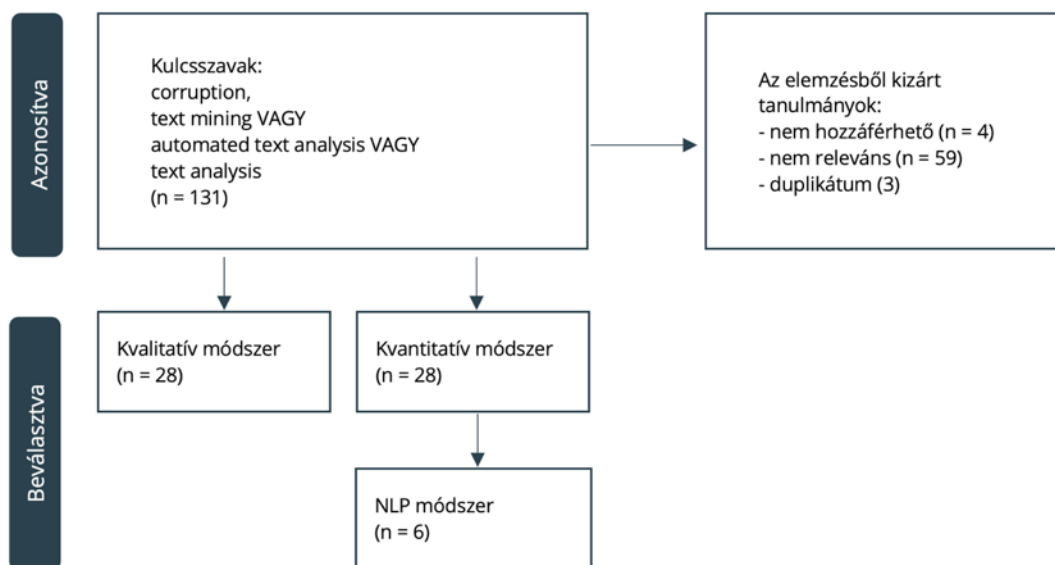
Azonosítva

Kulcsszavak:
corruption,
text mining VAGY
automated text analysis VAGY
text analysis
(n = 131)

Az elemzésből kizárt tanulmányok:
- nem hozzáférhető (n = 4)
- nem releváns (n = 59)
- duplikátum (3)

Beválasztva

Kvalitatív módszer
(n = 28)

Kvantitatív módszer
(n = 28)

NLP módszer
(n = 6)